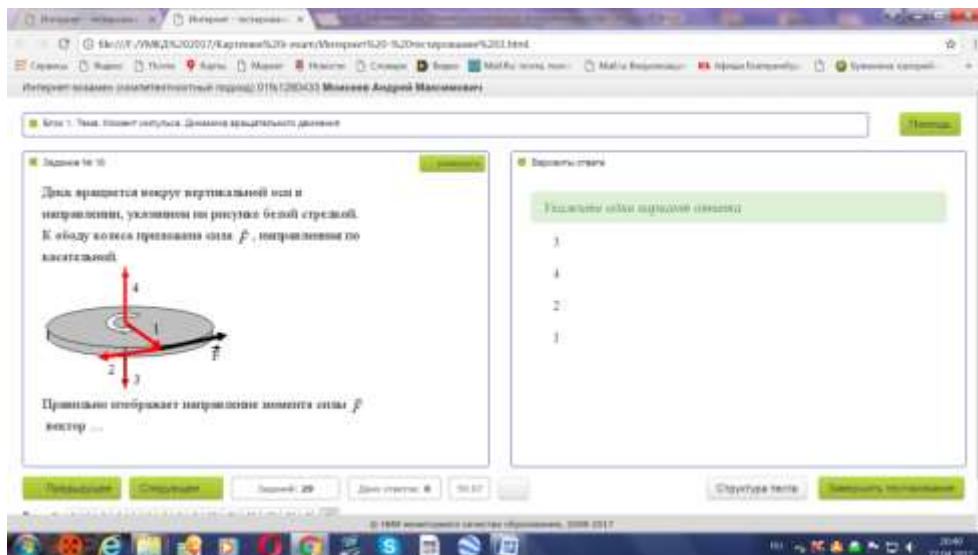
Интернет-экзамен (компетентностный подход) 0161280433 Моисеев Андрей Максимович

Блок 1. Тема: Момент импульса. Динамика вращательного движения

Помощь

Задание № 10

Диск вращается вокруг вертикальной оси в направлении, указанном на рисунке белой стрелкой. К ободу колеса приложена сила $\vec{F}$, направленная по касательной.

4

1

$\vec{F}$

2

3

Правильно отображает направление момента силы $\vec{F}$ вектор …

Варианты ответа

Укажите один вариант ответа

3

4

2

1

Предыдущее

Следующее

Задание: 20

Структура теста

Завершить тестирование

© НИИ мониторинга качества образования, 2008-2017